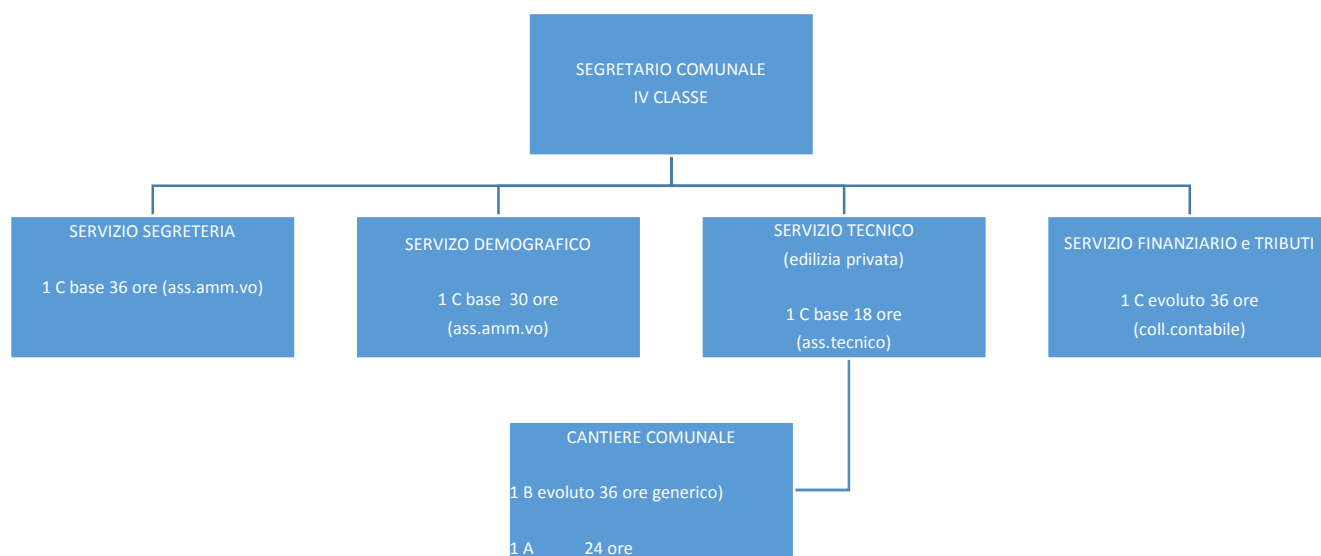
SEGRETARIO COMUNALE
IV CLASSE

SERVIZIO SEGRETERIA

1 C base 36 ore (ass.amm.vo)

SERVIZO DEMOGRAFICO

1 C base 30 ore
(ass.amm.vo)

SERVIZIO TECNICO
(edilizia privata)

1 C base 18 ore
(ass.tecnico)

SERVIZIO FINANZIARIO e TRIBUTI

1 C evoluto 36 ore
(coll.contabile)

CANTIERE COMUNALE

1 B evoluto 36 ore generico)

1 A 24 ore